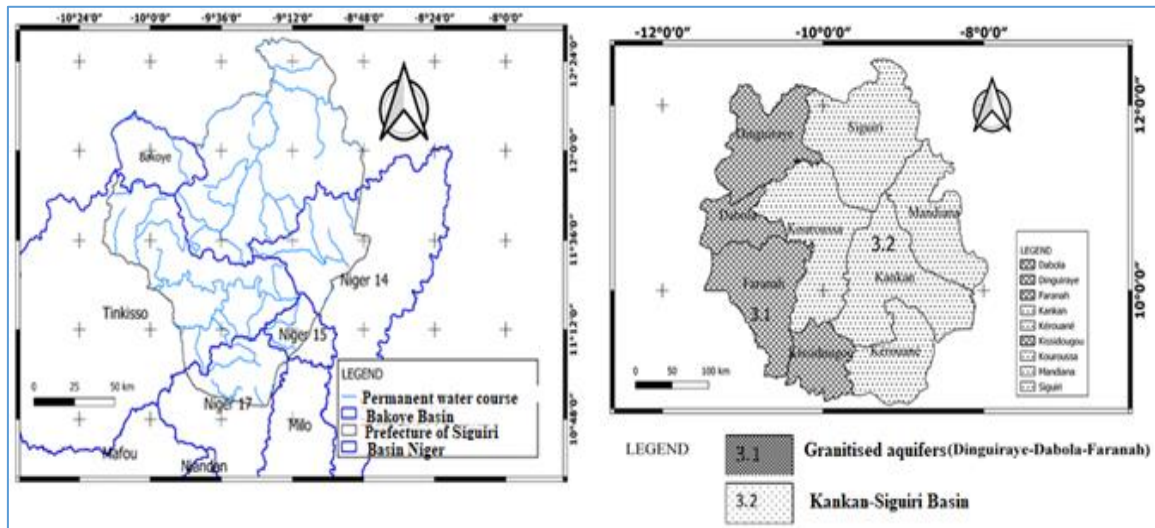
-10°24'0" -10°0'0" -9°36'0" -9°12'0" -8°48'0" -8°24'0" -8°0'0"

12°24'0"

12°0'0"

11°36'0"

11°12'0"

10°48'0"

Bakoye

Tinkisso

Niger 14

Niger 15

Niger 17

Milo

Mafou

Niandan

0 25 50 km

LEGEND

Permanent water course

Bakoye Basin

Prefecture of Siguiri

Basin Niger

-12°0'0" -10°0'0" -8°0'0"

12°0'0"

10°0'0"

Dinguiraye

Siguiri

Dabola

Kouroussa

Mandiana

3.2

Faranah

Kankan

3.1

Kissidougou

Kérouané

0 50 100 km

LEGEND

Dabola

Dinguiraye

Faranah

Kankan

Kérouané

Kissidougou

Kouroussa

Mandiana

Siguiri

LEGEND

3.1 Granitised aquifers(Dinguiraye-Dabola-Faranah)

3.2 Kankan-Siguiri Basin